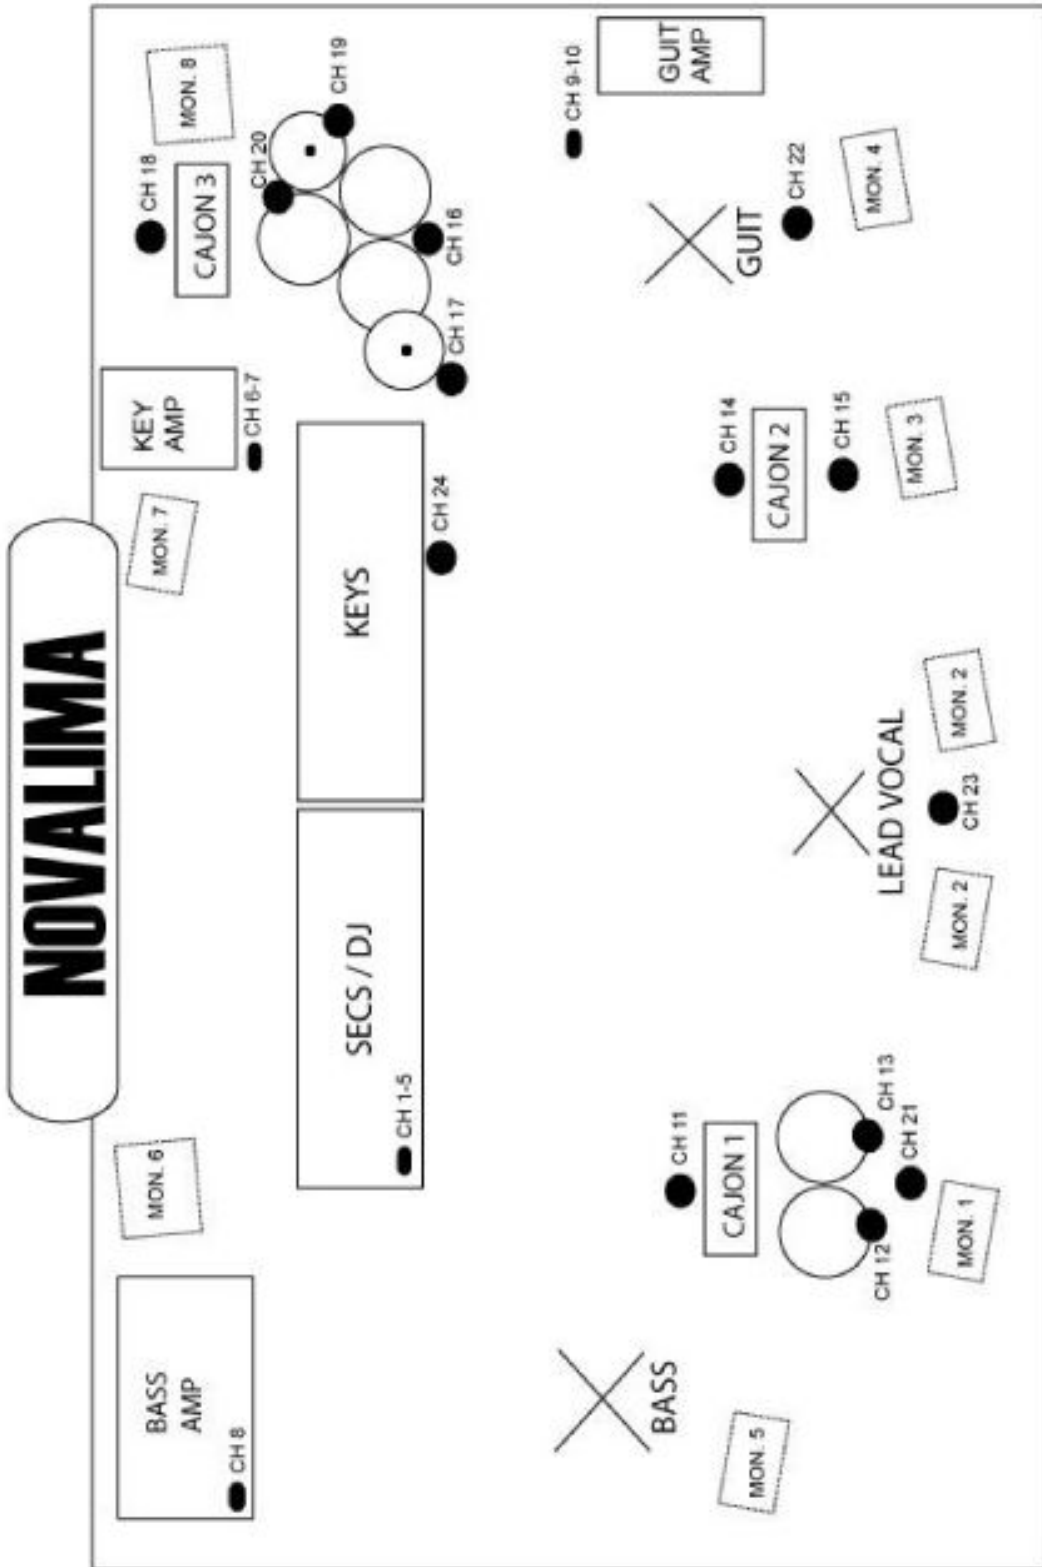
NOVALIMA

MON. 8
CH 19
CH 9-10
GUIT AMP
CH 18
CAJON 3
CH 20
CH 16
CH 22
MON. 4
GUIT
CH 17
KEY AMP
CH 6-7
CH 14
CAJON 2
CH 15
MON. 3
MON. 7
CH 24
KEYS
MON. 2
LEAD VOCAL
CH 23
MON. 2
SECS / DJ
CH 1-5
CH 11
CH 13
CAJON 1
CH 21
MON. 6
CH 12
MON. 1
BASS AMP
CH 8
BASS
MON. 5